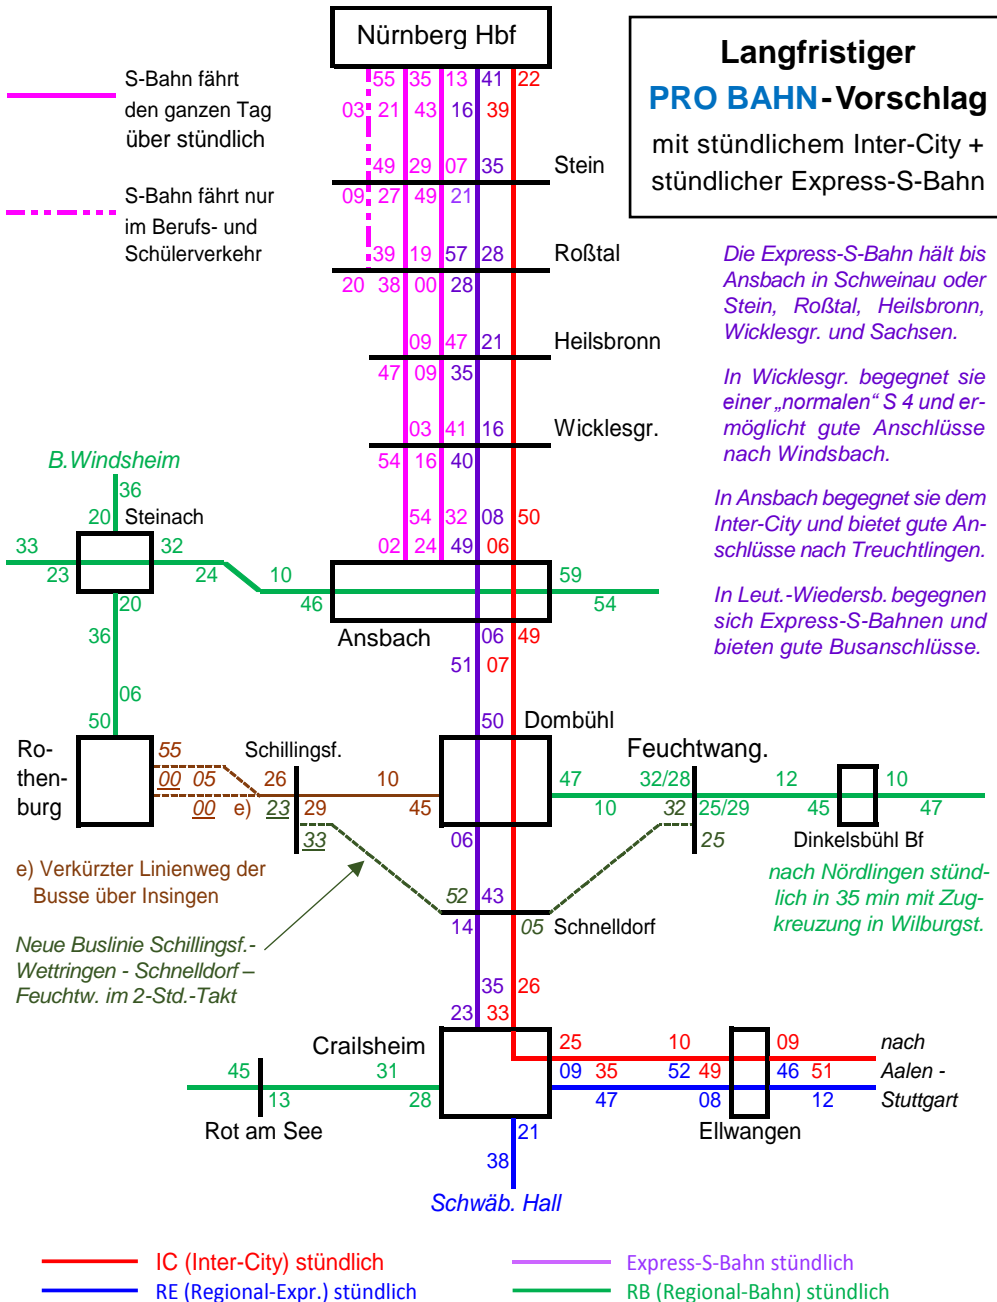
Nürnberg Hbf

Langfristiger
PRO BAHN-Vorschlag
mit stündlichem Inter-City +
stündlicher Express-S-Bahn

S-Bahn fährt den ganzen Tag über stündlich

S-Bahn fährt nur im Berufs- und Schülerverkehr

55 35 13 41 22
03 21 43 16 39
49 29 07 35 Stein
09 27 49 21
39 19 57 28 Roßtal
20 38 00 28
09 47 21 Heilsbronn
47 09 35
03 41 16 Wicklesgr.
54 16 40
54 32 08 50
02 24 49 06

Die Express-S-Bahn hält bis Ansbach in Schweinau oder Stein, Roßtal, Heilsbronn, Wicklesgr. und Sachsen.

In Wicklesgr. begegnet sie einer „normalen" S 4 und ermöglicht gute Anschlüsse nach Windsbach.

In Ansbach begegnet sie dem Inter-City und bietet gute Anschlüsse nach Treuchtlingen.

In Leut.-Wiedersb. begegnen sich Express-S-Bahnen und bieten gute Busanschlüsse.

B.Windsheim
36
20 Steinach
33 32
23 24 10 59
20 46 54
Ansbach
36 06 49
51 07
06
50 50 Dombühl
Ro-then-burg
55
00 05 26 Schillingsf. 10
00 e) 23 29 45
33
Feuchtwang.
47 32/28 12 10
10 32 25/29 45 47
25
Dinkelsbühl Bf
06

e) Verkürzter Linienweg der Busse über Insingen

52 43
14 05 Schnelldorf

nach Nördlingen stündlich in 35 min mit Zugkreuzung in Wilburgst.

Neue Buslinie Schillingsf.-Wettringen - Schnelldorf – Feuchtw. im 2-Std.-Takt

35 26
23 33
Crailsheim
25 10 09 nach
45 31 09 35 52 49 46 51 Aalen -
13 28 47 08 12 Stuttgart
Rot am See 21 Ellwangen
38
Schwäb. Hall

IC (Inter-City) stündlich
RE (Regional-Expr.) stündlich
Express-S-Bahn stündlich
RB (Regional-Bahn) stündlich